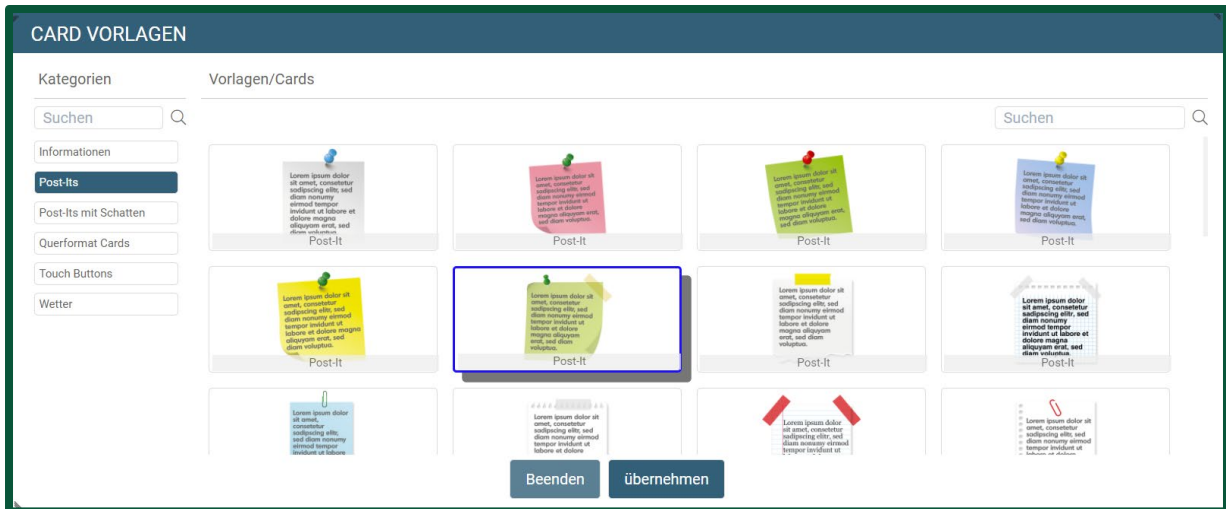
CARD VORLAGEN

Kategorien

Suchen

Informationen

Post-Its

Post-Its mit Schatten

Querformat Cards

Touch Buttons

Wetter

Vorlagen/Cards

Suchen

Lorem ipsum dolor sit amet, consetetur sadipscing elitr, sed diam nonumy eirmod tempor invidunt ut labore et dolore magna aliquyam erat, sed diam voluptua.

Post-It

Lorem ipsum dolor sit amet, consetetur sadipscing elitr, sed diam nonumy eirmod tempor invidunt ut labore et dolore magna aliquyam erat, sed diam voluptua.

Post-It

Lorem ipsum dolor sit amet, consetetur sadipscing elitr, sed diam nonumy eirmod tempor invidunt ut labore et dolore magna aliquyam erat, sed diam voluptua.

Post-It

Lorem ipsum dolor sit amet, consetetur sadipscing elitr, sed diam nonumy eirmod tempor invidunt ut labore et dolore magna aliquyam erat, sed diam voluptua.

Post-It

Lorem ipsum dolor sit amet, consetetur sadipscing elitr, sed diam nonumy eirmod tempor invidunt ut labore et dolore magna aliquyam erat, sed diam voluptua.

Post-It

Lorem ipsum dolor sit amet, consetetur sadipscing elitr, sed diam nonumy eirmod tempor invidunt ut labore et dolore magna aliquyam erat, sed diam voluptua.

Post-It

Lorem ipsum dolor sit amet, consetetur sadipscing elitr, sed diam nonumy eirmod tempor invidunt ut labore et dolore magna aliquyam erat, sed diam voluptua.

Post-It

Lorem ipsum dolor sit amet, consetetur sadipscing elitr, sed diam nonumy eirmod tempor invidunt ut labore et dolore magna aliquyam erat, sed diam voluptua.

Post-It

Lorem ipsum dolor sit amet, consetetur sadipscing elitr, sed diam nonumy eirmod tempor invidunt ut labore

Lorem ipsum dolor sit amet, consetetur sadipscing elitr, sed diam nonumy eirmod tempor invidunt ut labore et dolore

Lorem ipsum dolor sit amet, consetetur sadipscing elitr, sed diam nonumy eirmod tempor invidunt ut

Lorem ipsum dolor sit amet, consetetur sadipscing elitr, sed diam nonumy eirmod tempor invidunt ut labore et dolore

Beenden

übernehmen